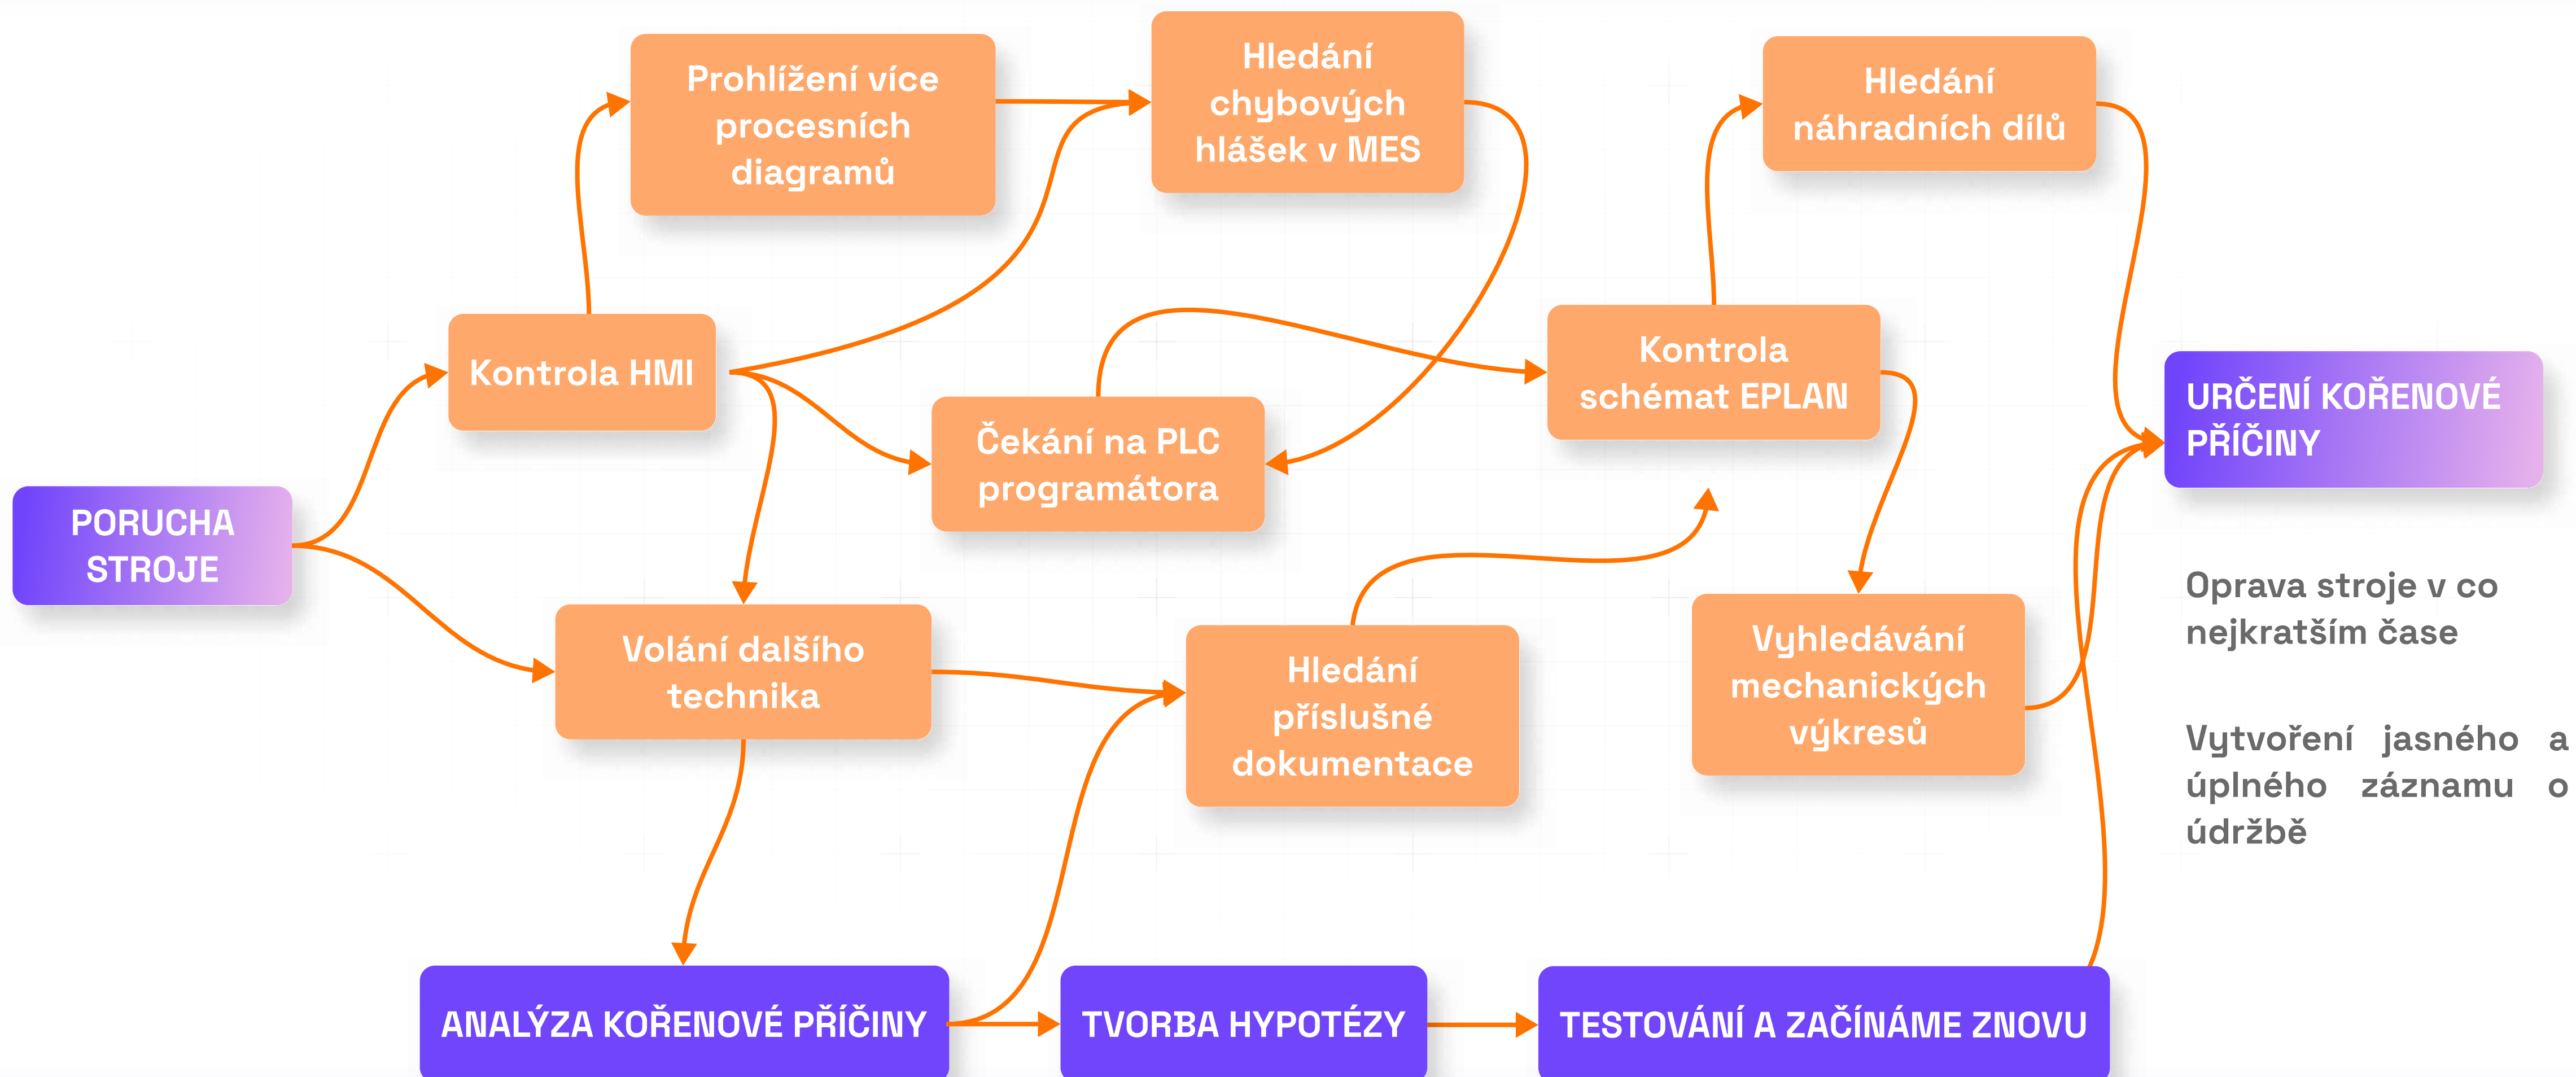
Prohlížení více procesních diagramů

Hledání chybových hlášek v MES

Hledání náhradních dílů

Kontrola HMI

Čekání na PLC programátora

Kontrola schémat EPLAN

URČENÍ KOŘENOVÉ PŘÍČINY

PORUCHA STROJE

Volání dalšího technika

Hledání příslušné dokumentace

Vyhledávání mechanických výkresů

Oprava stroje v co nejkratším čase

Vytvoření jasného a úplného záznamu o údržbě

ANALÝZA KOŘENOVÉ PŘÍČINY

TVORBA HYPOTÉZY

TESTOVÁNÍ A ZAČÍNÁME ZNOVU